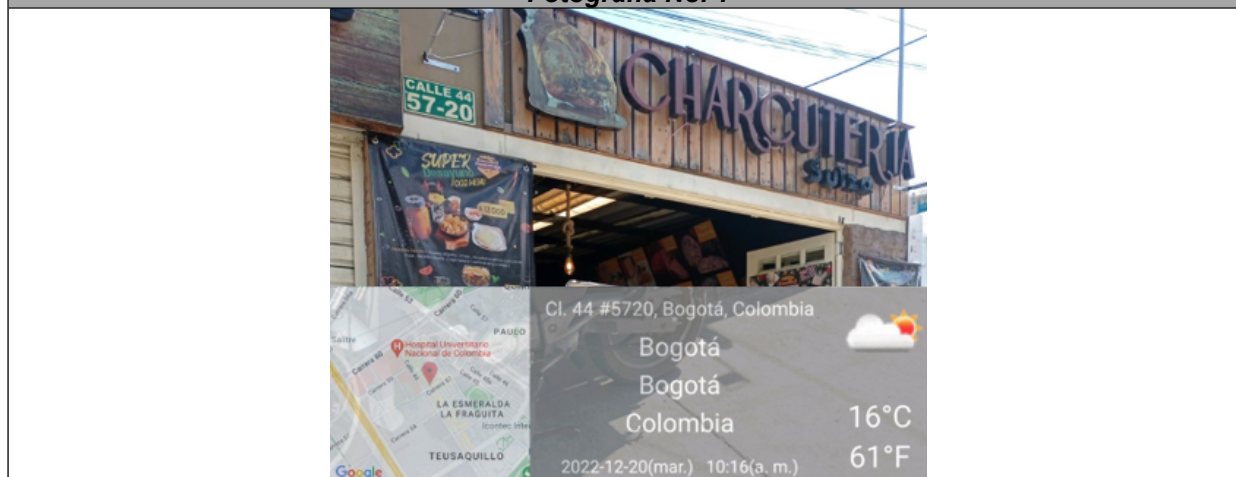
Fotografía No. 1

CALLE 44
57-20

CHARCUTERIA
Suiza

SUPER
FOOD HOME
$13.000

Calle 53
PAULO
Hospital Universitario Nacional de Colombia
Carrera 60
LA ESMERALDA
LA FRAGUITA
Icontec Inter
TEUSAQUILLO
Google

Cl. 44 #5720, Bogotá, Colombia
Bogotá
Bogotá
Colombia
16°C
61°F
2022-12-20(mar.) 10:16(a. m.)